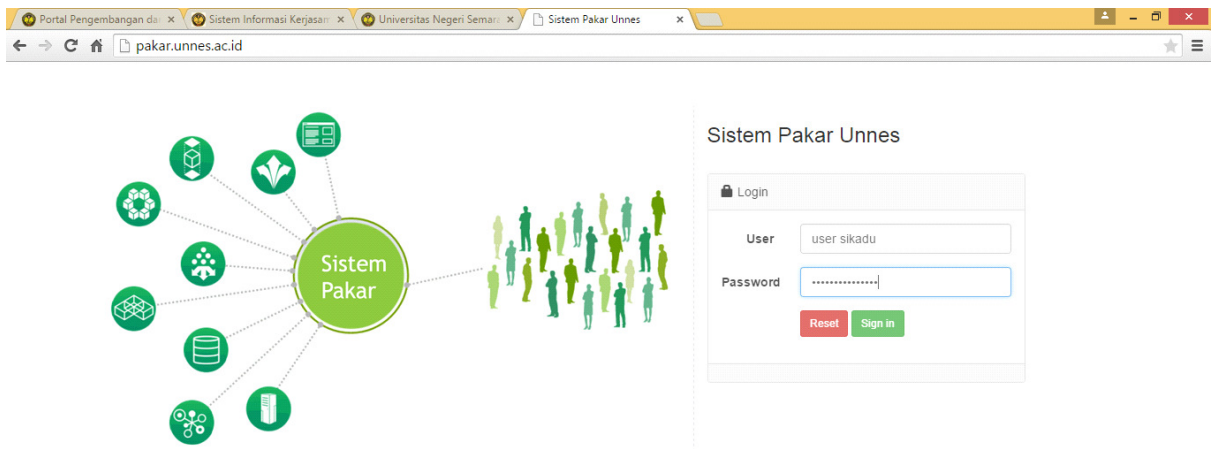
Portal Pengembangan da ×
Sistem Informasi Kerjasam ×
Universitas Negeri Semara ×
Sistem Pakar Unnes ×

pakar.unnes.ac.id

Sistem Pakar

Sistem Pakar Unnes

Login

User
user sikadu

Password
•••••••••••••••

Reset
Sign in